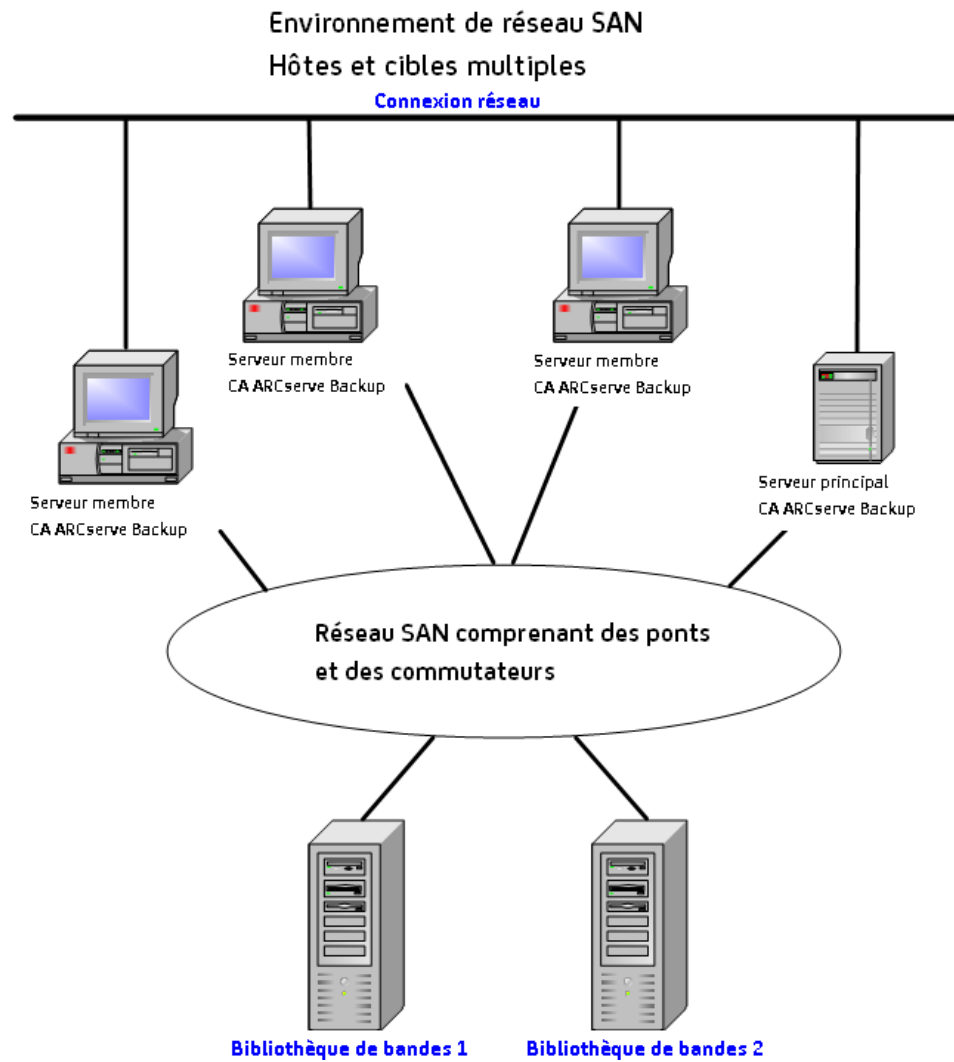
Environnement de réseau SAN
Hôtes et cibles multiples

Connexion réseau

Serveur membre
CA ARCserve Backup

Serveur membre
CA ARCserve Backup

Serveur membre
CA ARCserve Backup

Serveur principal
CA ARCserve Backup

Réseau SAN comprenant des ponts et des commutateurs

Bibliothèque de bandes 1

Bibliothèque de bandes 2